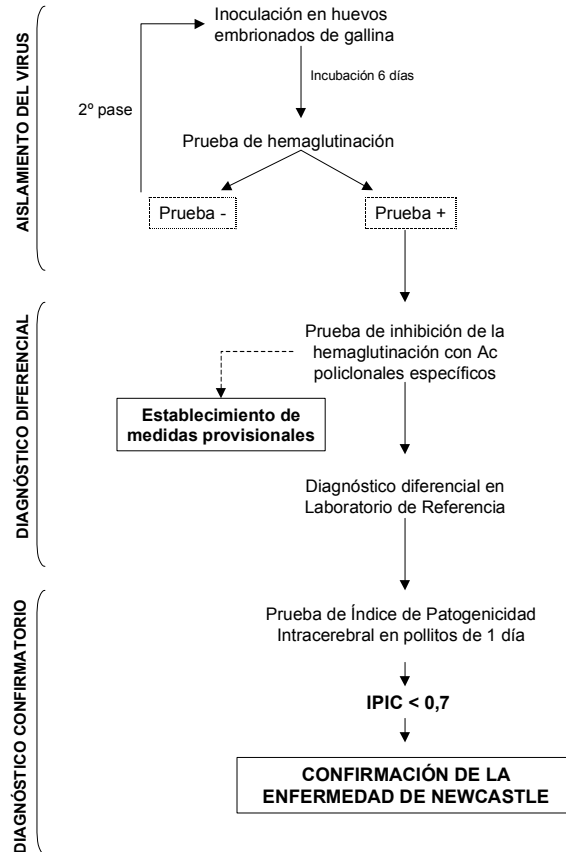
AISLAMIENTO DEL VIRUS

Inoculación en huevos embrionados de gallina

Incubación 6 días

2º pase

Prueba de hemaglutinación

Prueba -

Prueba +

DIAGNÓSTICO DIFERENCIAL

Prueba de inhibición de la hemaglutinación con Ac policlonales específicos

Establecimiento de medidas provisionales

Diagnóstico diferencial en Laboratorio de Referencia

DIAGNÓSTICO CONFIRMATORIO

Prueba de Índice de Patogenicidad Intracerebral en pollitos de 1 día

IPIC < 0,7

CONFIRMACIÓN DE LA ENFERMEDAD DE NEWCASTLE